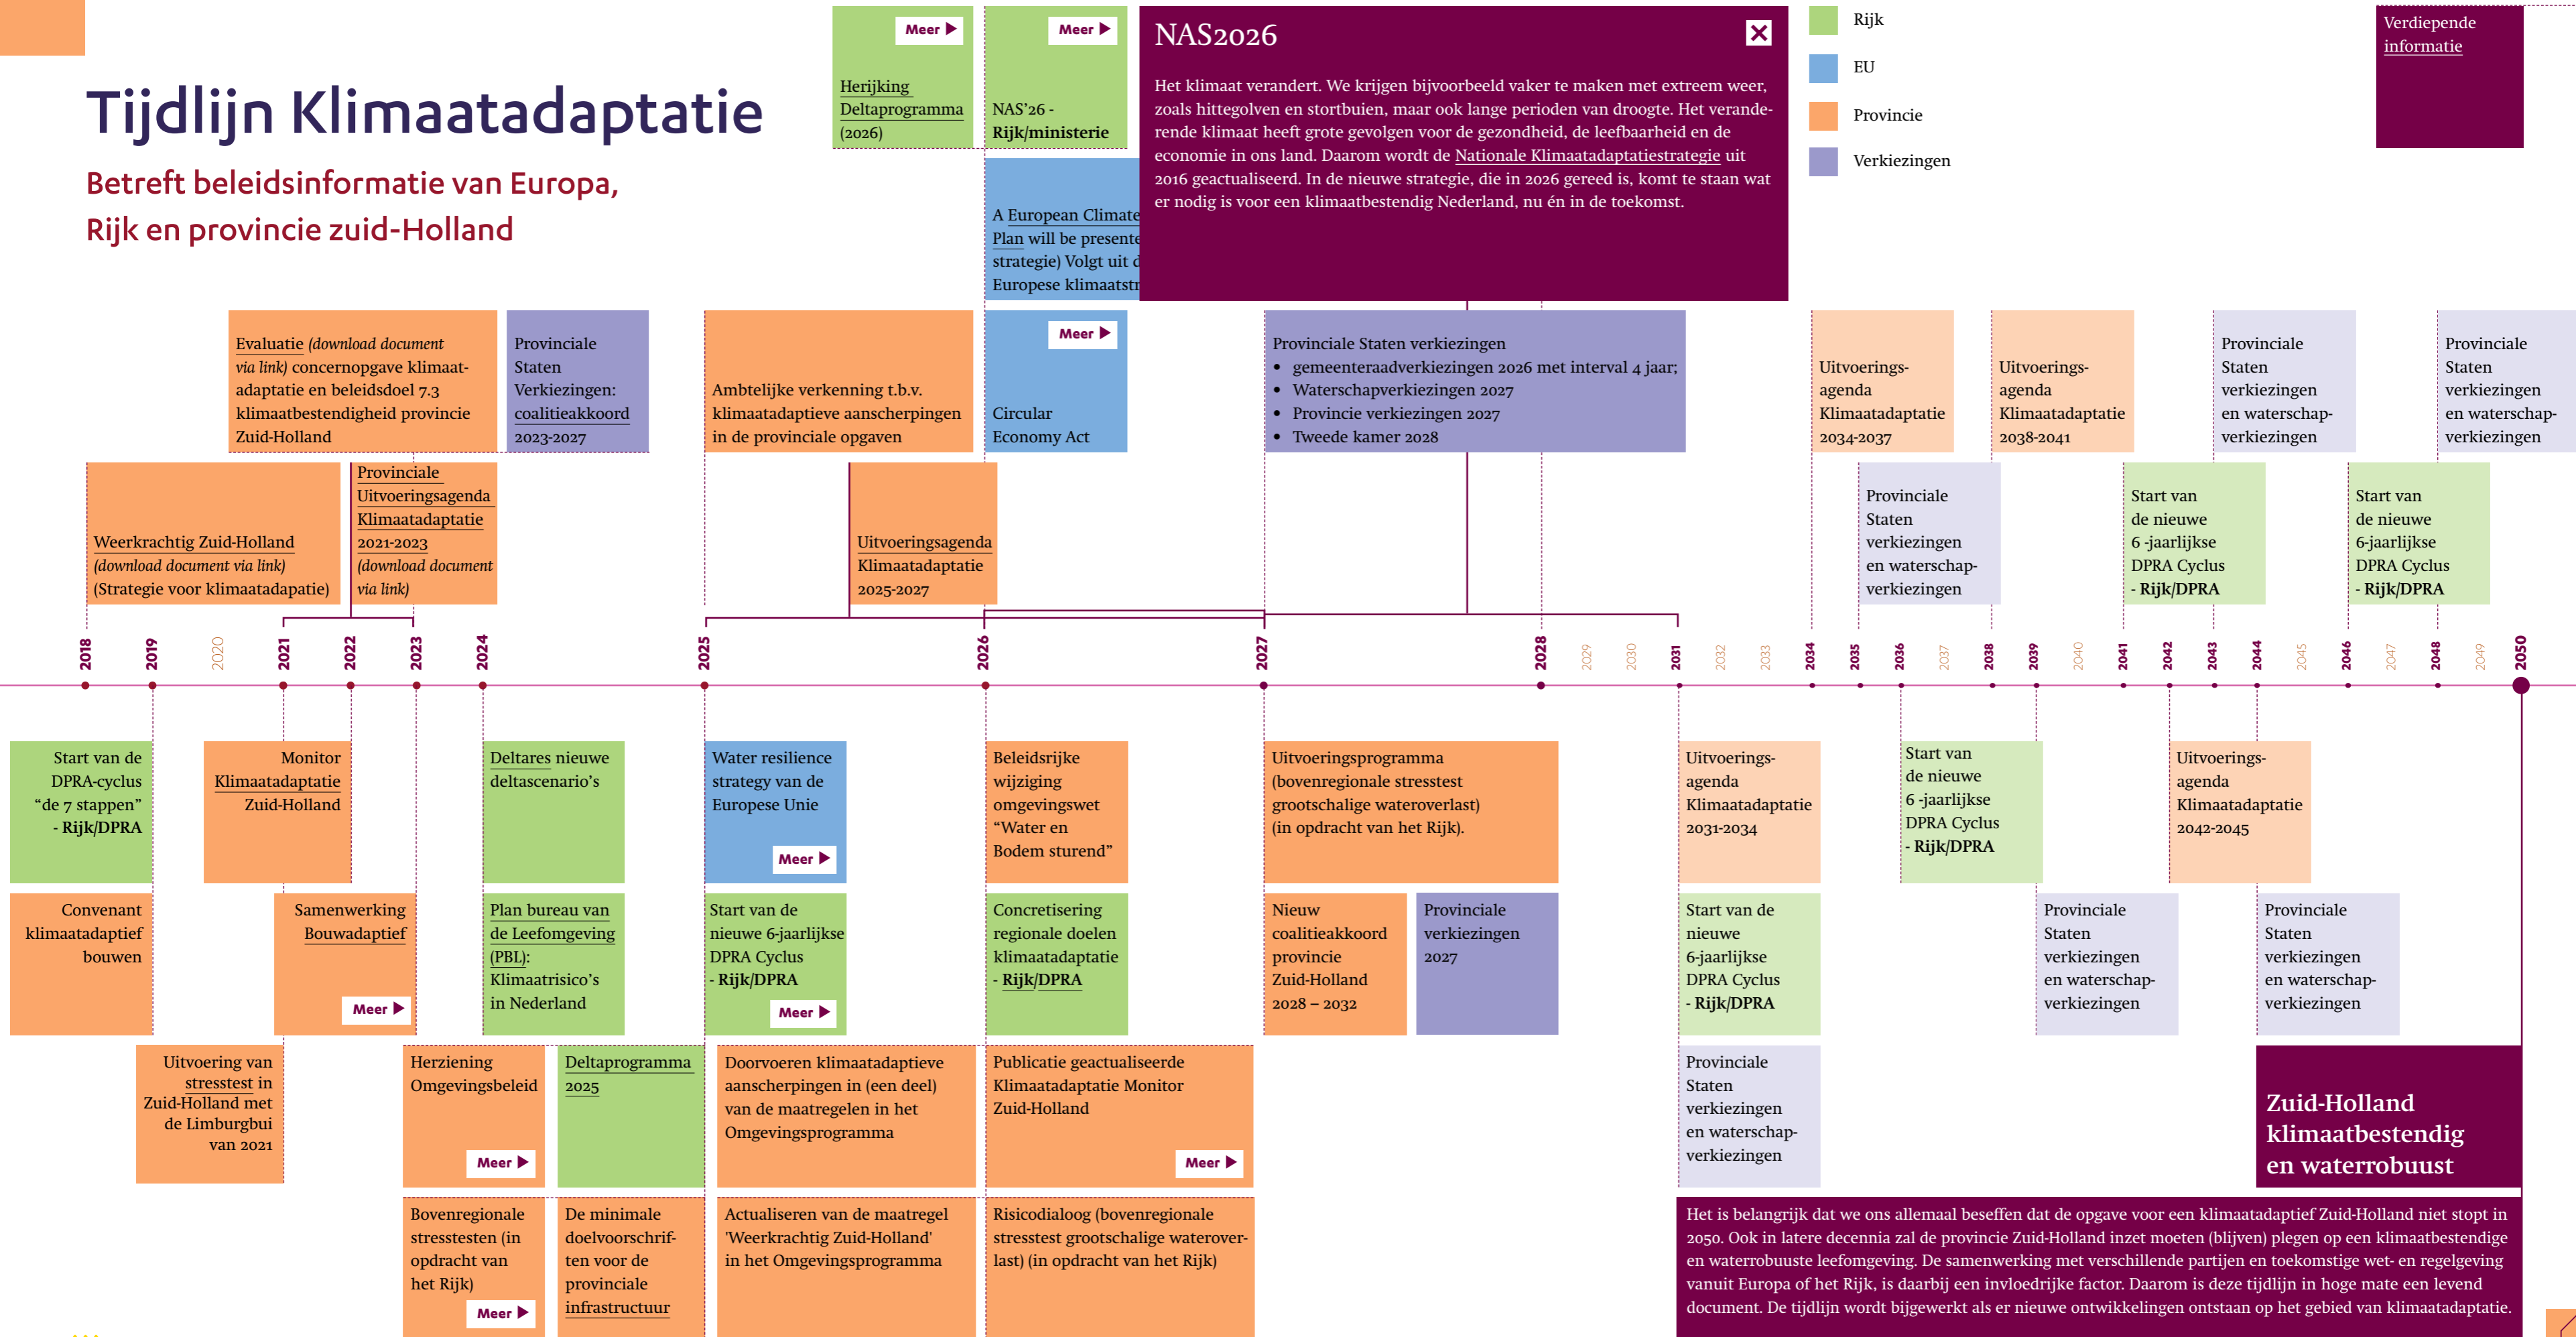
Tijdlijn Klimaatadaptatie

Betreft beleidsinformatie van Europa, Rijk en provincie zuid-Holland

Meer ▶
Herijking Deltaprogramma (2026)

Meer ▶
NAS'26 - Rijk/ministerie

A European Climate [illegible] Plan will be presente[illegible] strategie) Volgt uit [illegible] Europese klimaatstr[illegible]

NAS2026

Het klimaat verandert. We krijgen bijvoorbeeld vaker te maken met extreem weer, zoals hittegolven en stortbuien, maar ook lange perioden van droogte. Het veranderende klimaat heeft grote gevolgen voor de gezondheid, de leefbaarheid en de economie in ons land. Daarom wordt de Nationale Klimaatadaptatiestrategie uit 2016 geactualiseerd. In de nieuwe strategie, die in 2026 gereed is, komt te staan wat er nodig is voor een klimaatbestendig Nederland, nu én in de toekomst.

Rijk
EU
Provincie
Verkiezingen

Verdiepende informatie

Evaluatie (download document via link) concernopgave klimaatadaptatie en beleidsdoel 7.3 klimaatbestendigheid provincie Zuid-Holland

Provinciale Staten Verkiezingen: coalitieakkoord 2023-2027

Ambtelijke verkenning t.b.v. klimaatadaptieve aanscherpingen in de provinciale opgaven

Meer ▶
Circular Economy Act

Provinciale Staten verkiezingen
• gemeenteraadverkiezingen 2026 met interval 4 jaar;
• Waterschapverkiezingen 2027
• Provincie verkiezingen 2027
• Tweede kamer 2028

Uitvoeringsagenda Klimaatadaptatie 2034-2037

Uitvoeringsagenda Klimaatadaptatie 2038-2041

Provinciale Staten verkiezingen en waterschapverkiezingen

Provinciale Staten verkiezingen en waterschapverkiezingen

Weerkrachtig Zuid-Holland (download document via link) (Strategie voor klimaatadapatie)

Provinciale Uitvoeringsagenda Klimaatadaptatie 2021-2023 (download document via link)

Uitvoeringsagenda Klimaatadaptatie 2025-2027

Provinciale Staten verkiezingen en waterschapverkiezingen

Start van de nieuwe 6 -jaarlijkse DPRA Cyclus - Rijk/DPRA

Start van de nieuwe 6-jaarlijkse DPRA Cyclus - Rijk/DPRA

2018 2019 2020 2021 2022 2023 2024 2025 2026 2027 2028 2029 2030 2031 2032 2033 2034 2035 2036 2037 2038 2039 2040 2041 2042 2043 2044 2045 2046 2047 2048 2049 2050

Start van de DPRA-cyclus “de 7 stappen” - Rijk/DPRA

Monitor Klimaatadaptatie Zuid-Holland

Deltares nieuwe deltascenario's

Water resilience strategy van de Europese Unie
Meer ▶

Beleidsrijke wijziging omgevingswet “Water en Bodem sturend”

Uitvoeringsprogramma (bovenregionale stresstest grootschalige wateroverlast) (in opdracht van het Rijk).

Uitvoeringsagenda Klimaatadaptatie 2031-2034

Start van de nieuwe 6 -jaarlijkse DPRA Cyclus - Rijk/DPRA

Uitvoeringsagenda Klimaatadaptatie 2042-2045

Convenant klimaatadaptief bouwen

Samenwerking Bouwadaptief
Meer ▶

Plan bureau van de Leefomgeving (PBL): Klimaatrisico's in Nederland

Start van de nieuwe 6-jaarlijkse DPRA Cyclus - Rijk/DPRA
Meer ▶

Concretisering regionale doelen klimaatadaptatie - Rijk/DPRA

Nieuw coalitieakkoord provincie Zuid-Holland 2028 – 2032

Provinciale verkiezingen 2027

Start van de nieuwe 6-jaarlijkse DPRA Cyclus - Rijk/DPRA

Provinciale Staten verkiezingen en waterschapverkiezingen

Provinciale Staten verkiezingen en waterschapverkiezingen

Uitvoering van stresstest in Zuid-Holland met de Limburgbui van 2021

Herziening Omgevingsbeleid
Meer ▶

Deltaprogramma 2025

Doorvoeren klimaatadaptieve aanscherpingen in (een deel) van de maatregelen in het Omgevingsprogramma

Publicatie geactualiseerde Klimaatadaptatie Monitor Zuid-Holland
Meer ▶

Provinciale Staten verkiezingen en waterschapverkiezingen

Zuid-Holland klimaatbestendig en waterrobuust

Bovenregionale stresstesten (in opdracht van het Rijk)
Meer ▶

De minimale doelvoorschriften voor de provinciale infrastructuur

Actualiseren van de maatregel 'Weerkrachtig Zuid-Holland' in het Omgevingsprogramma

Risicodialoog (bovenregionale stresstest grootschalige wateroverlast) (in opdracht van het Rijk)

Het is belangrijk dat we ons allemaal beseffen dat de opgave voor een klimaatadaptief Zuid-Holland niet stopt in 2050. Ook in latere decennia zal de provincie Zuid-Holland inzet moeten (blijven) plegen op een klimaatbestendige en waterrobuuste leefomgeving. De samenwerking met verschillende partijen en toekomstige wet- en regelgeving vanuit Europa of het Rijk, is daarbij een invloedrijke factor. Daarom is deze tijdlijn in hoge mate een levend document. De tijdlijn wordt bijgewerkt als er nieuwe ontwikkelingen ontstaan op het gebied van klimaatadaptatie.